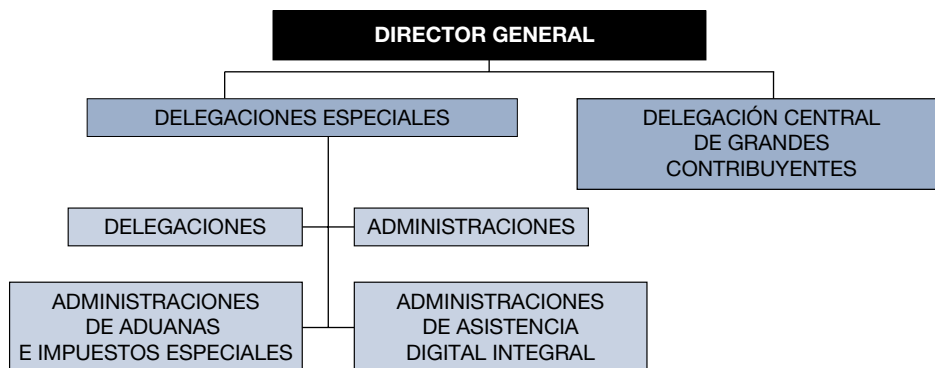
DIRECTOR GENERAL

DELEGACIONES ESPECIALES

DELEGACIÓN CENTRAL DE GRANDES CONTRIBUYENTES

DELEGACIONES

ADMINISTRACIONES

ADMINISTRACIONES DE ADUANAS E IMPUESTOS ESPECIALES

ADMINISTRACIONES DE ASISTENCIA DIGITAL INTEGRAL